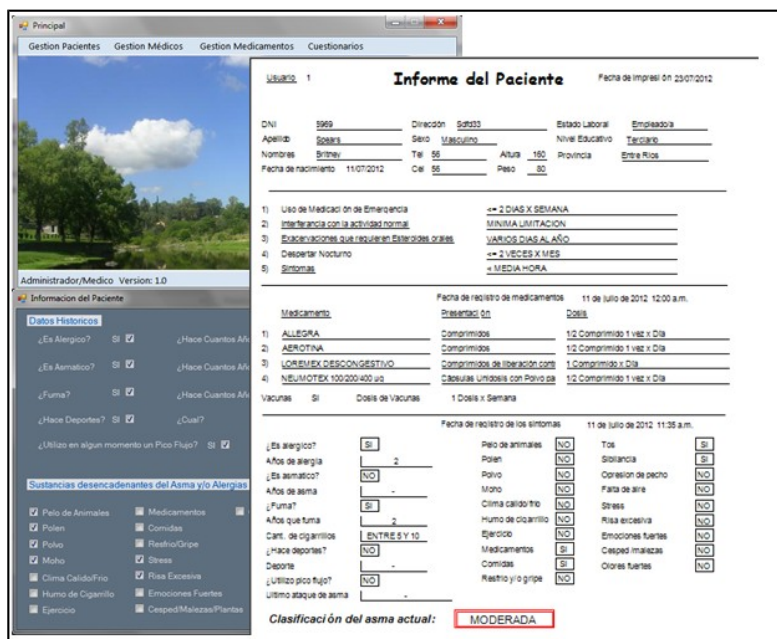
Principal

Gestion Pacientes Gestion Médicos Gestion Medicamentos Cuestionarios

Administrador/Medico Version: 1.0

Informacion del Paciente

Datos Historicos

¿Es Alergico? SI ☑ ¿Hace Cuantos Añ

¿Es Asmatico? SI ☑ ¿Hace Cuantos Añ

¿Fuma? SI ☑ ¿Hace Cuantos Añ

¿Hace Deportes? SI ☑ ¿Cual?

¿Utilizo en algun momento un Pico Flujo? SI ☑

Sustancias desencadenantes del Asma y/o Alergias

☑ Pelo de Animales ☐ Medicamentos
☑ Polen ☐ Comidas
☑ Polvo ☐ Resfrio/Gripe
☑ Moho ☑ Stress
☐ Clima Calido/Frio ☑ Risa Excesiva
☐ Humo de Cigarrillo ☐ Emociones Fuertes
☐ Ejercicio ☐ Cesped/Malezas/Plantas

Usuario 1 **Informe del Paciente** Fecha de impresi ón 23/07/2012

DNI 5969 Dirección Sdfd33 Estado Laboral Empleado/a
Apellido Spears Sexo Masculino Nivel Educativo Terciario
Nombres Britney Tel 56 Altura 160 Provincia Entre Rios
Fecha de nacimiento 11/07/2012 Cel 56 Peso 80

1) Uso de Medicaci ón de Emergencia <= 2 DIAS X SEMANA
2) Interferencia con la actividad normal MINIMA LIMITACION
3) Exacervaciones que requieren Esteroides orales VARIOS DIAS AL AÑO
4) Despertar Nocturno <= 2 VECES X MES
5) Sintomas < MEDIA HORA

Fecha de registro de medicamentos 11 de julio de 2012 12:00 a.m.

| | Medicamento | Presentaci ón | Dosis |
|---|---|---|---|
| 1) | ALLEGRA | Comprimidos | 1/2 Comprimido 1 vez x Dia |
| 2) | AEROTINA | Comprimidos | 1/2 Comprimido 1 vez x Dia |
| 3) | LOREMEX DESCONGESTIVO | Comprimidos de liberación contr | 1 Comprimido x Dia |
| 4) | NEUMOTEX 100/200/400 ug | Cápsulas Unidosis con Polvo pa | 1/2 Comprimido 1 vez x Dia |

Vacunas SI Dosis de Vacunas 1 Dosis x Semana

Fecha de registro de los sintomas 11 de julio de 2012 11:35 a.m.

¿Es alergico? SI
Años de alergia 2
¿Es asmatico? NO
Años de asma -
¿Fuma? SI
Años que fuma 2
Cant. de cigarrillos ENTRE 5 Y 10
¿Hace deportes? NO
Deporte -
¿Utilizo pico flujo? NO
Ultimo ataque de asma -

Pelo de animales NO
Polen NO
Polvo NO
Moho NO
Clima calido/frio NO
Humo de cigarrillo NO
Ejercicio NO
Medicamentos SI
Comidas SI
Resfrio y/o gripe NO

Tos SI
Sibilancia SI
Opresion de pecho NO
Falta de aire NO
Stress NO
Risa excesiva NO
Emociones fuertes NO
Cesped /malezas NO
Olores fuertes NO

Clasificaci ón del asma actual: MODERADA